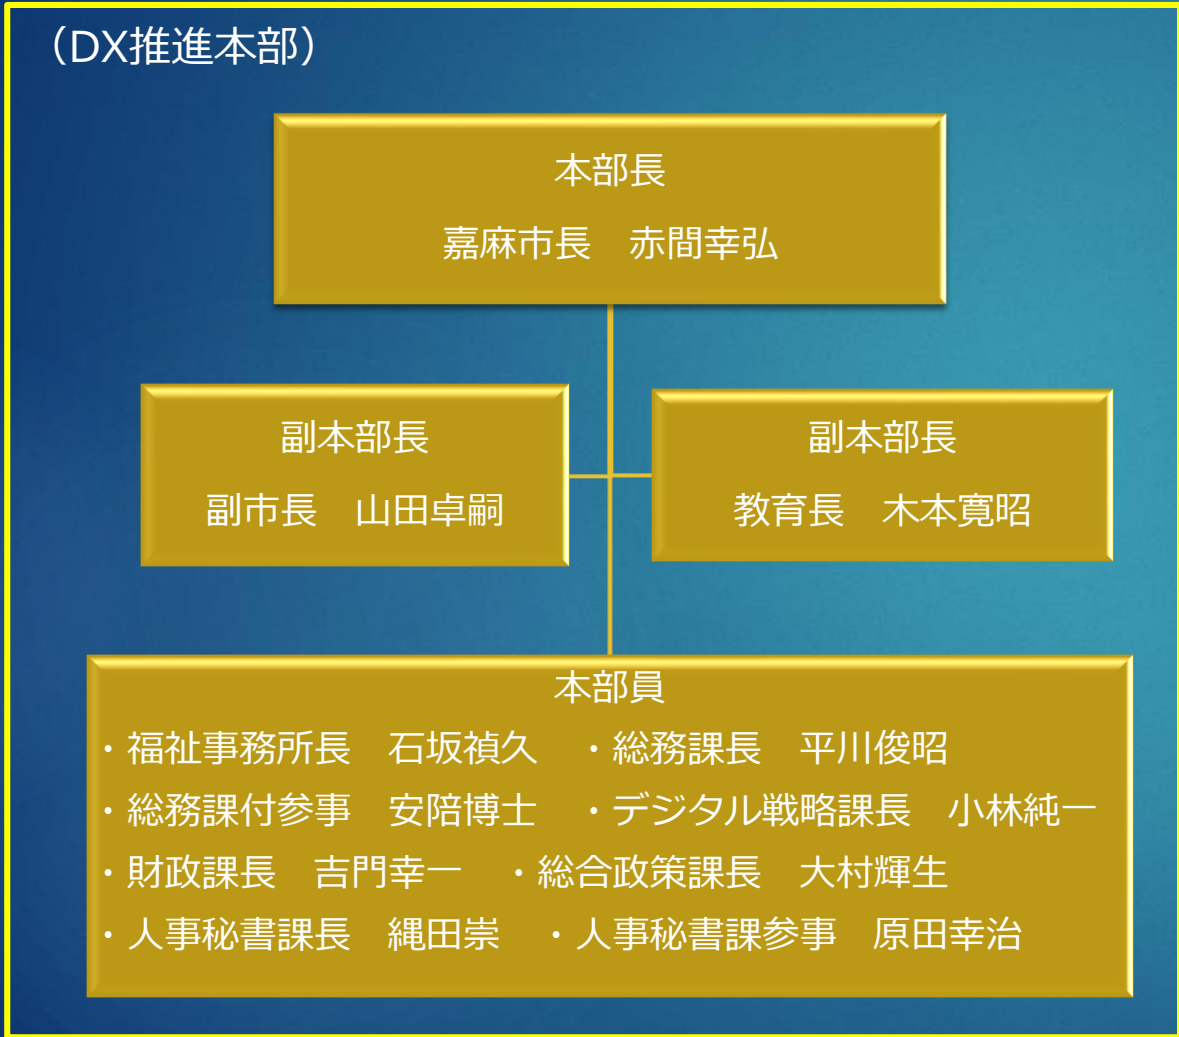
（DX推進本部）

本部長
嘉麻市長　赤間幸弘

副本部長
副市長　山田卓嗣

副本部長
教育長　木本寛昭

本部員
・福祉事務所長　石坂禎久　・総務課長　平川俊昭
・総務課付参事　安陪博士　・デジタル戦略課長　小林純一
・財政課長　吉門幸一　・総合政策課長　大村輝生
・人事秘書課長　縄田崇　・人事秘書課参事　原田幸治